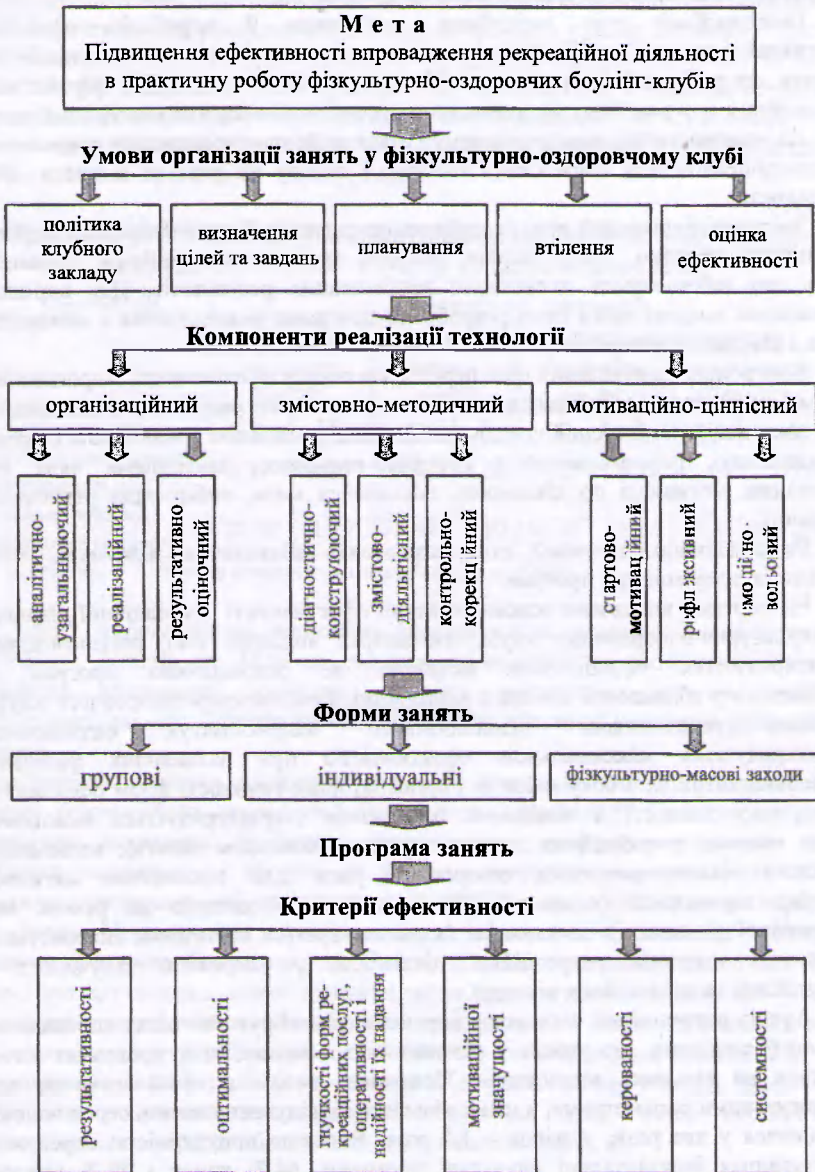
М е т а
Підвищення ефективності впровадження рекреаційної діяльності в практичну роботу фізкультурно-оздоровчих боулінг-клубів

Умови організації занять у фізкультурно-оздоровчому клубі

політика клубного закладу

визначення цілей та завдань

планування

втілення

оцінка ефективності

Компоненти реалізації технології

організаційний

змістовно-методичний

мотиваційно-ціннісний

аналітично-узагальнюючий

реалізаційний

результативно оціночний

діагностично-конструюючий

змістово-дільнісний

контрольно-корекційний

стартово-мотиваційний

рефлексивний

емоційно вольовий

Форми занять

групові

індивідуальні

фізкультурно-масові заходи

Програма занять

Критерії ефективності

результативності

оптимальності

гнучкості форм рекреаційних послуг, оперативності і надійності їх надання

мотиваційної значущості

керованості

системності